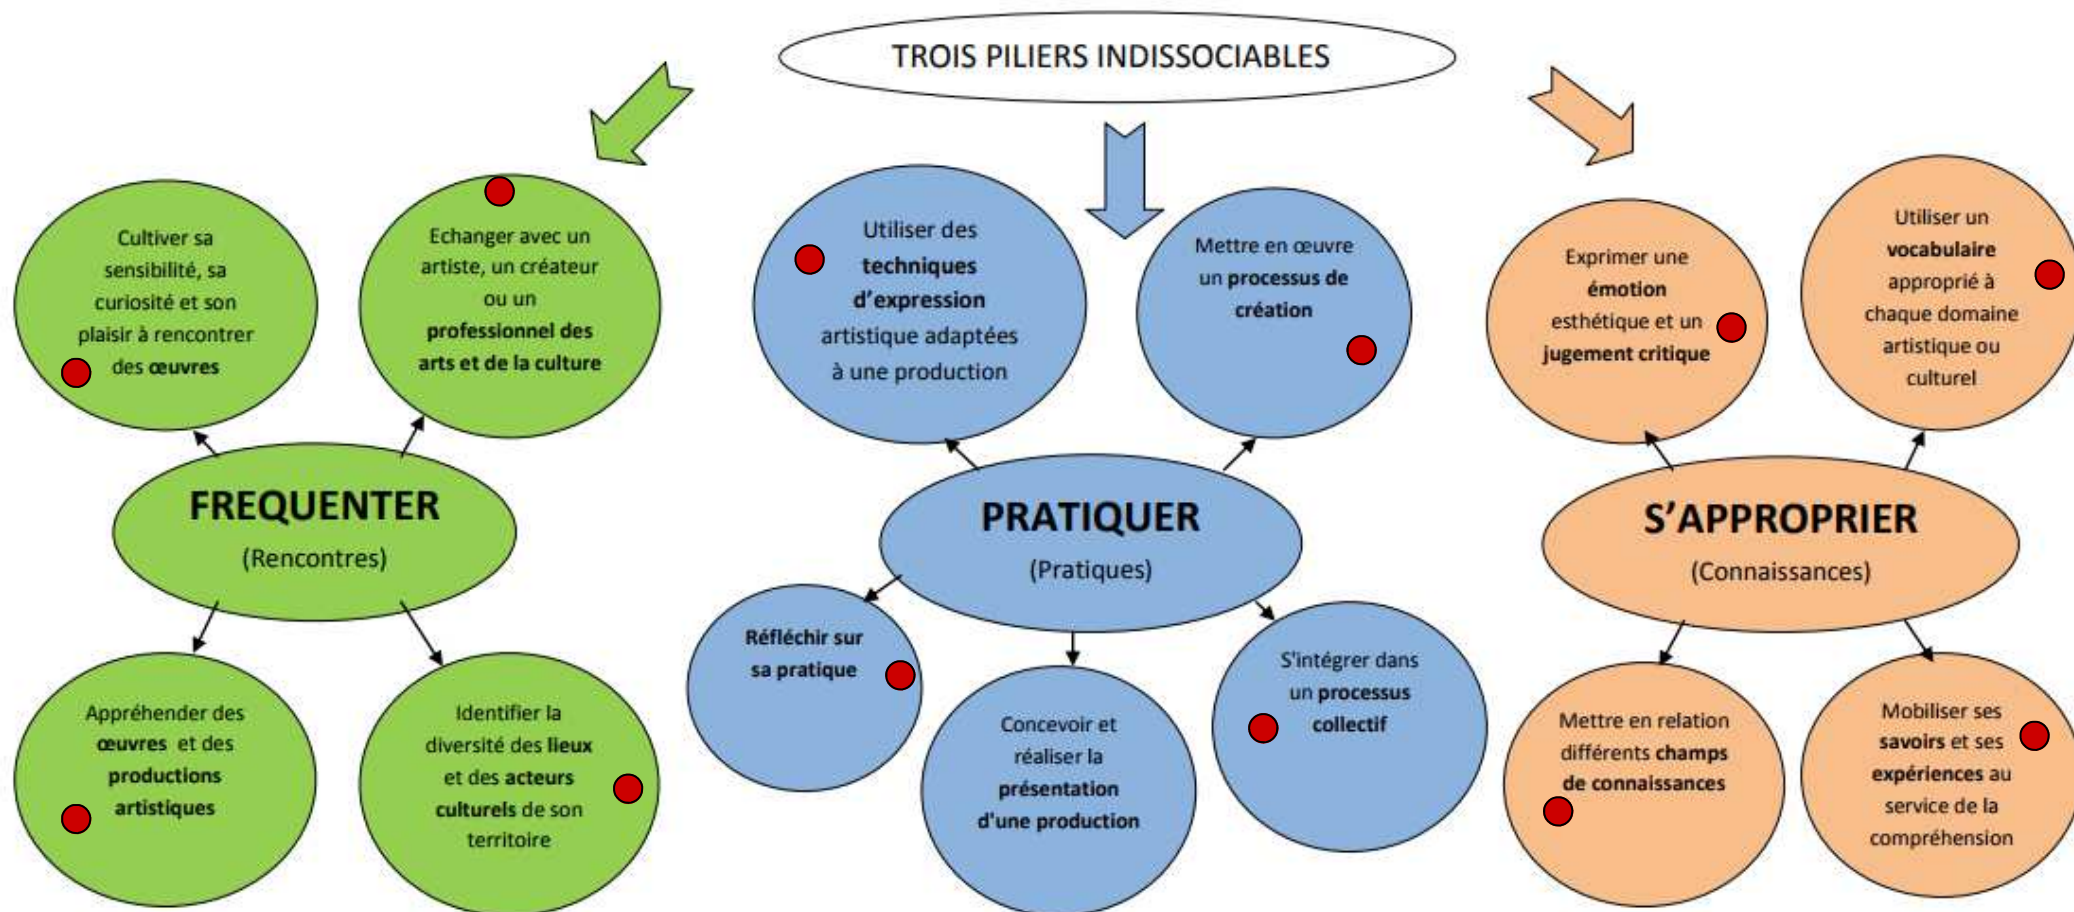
TROIS PILIERS INDISSOCIABLES

Cultiver sa sensibilité, sa curiosité et son plaisir à rencontrer des œuvres

Echanger avec un artiste, un créateur ou un professionnel des arts et de la culture

FREQUENTER
(Rencontres)

Appréhender des œuvres et des productions artistiques

Identifier la diversité des lieux et des acteurs culturels de son territoire

Utiliser des techniques d'expression artistique adaptées à une production

Mettre en œuvre un processus de création

PRATIQUER
(Pratiques)

Réfléchir sur sa pratique

Concevoir et réaliser la présentation d'une production

S'intégrer dans un processus collectif

Exprimer une émotion esthétique et un jugement critique

Utiliser un vocabulaire approprié à chaque domaine artistique ou culturel

S'APPROPRIER
(Connaissances)

Mettre en relation différents champs de connaissances

Mobiliser ses savoirs et ses expériences au service de la compréhension